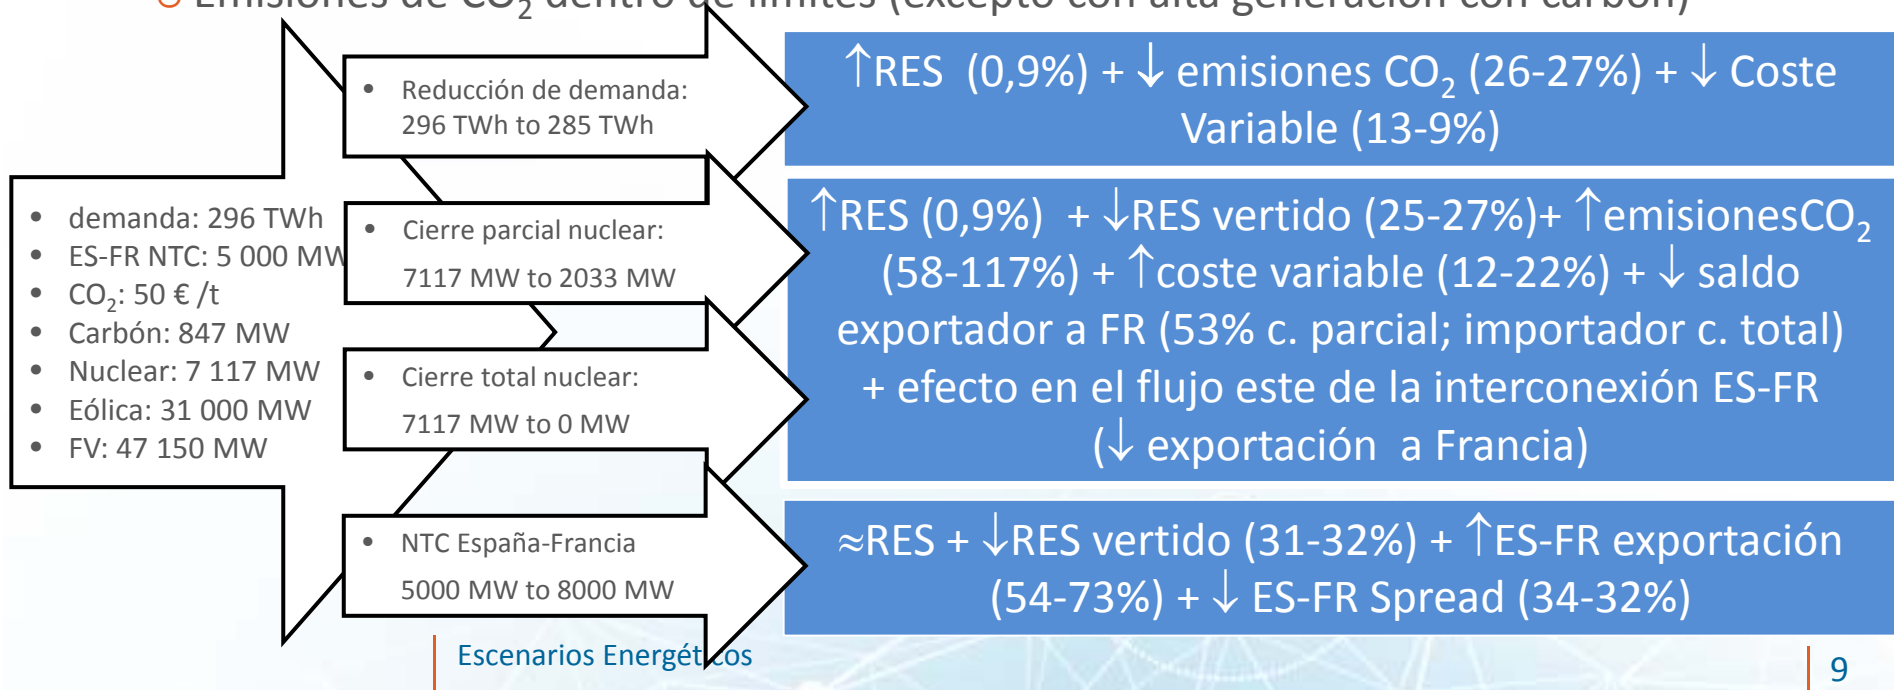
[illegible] Emisiones de $CO_2$ dentro de límites (excepto con alta generación con carbón)

- demanda: 296 TWh
- ES-FR NTC: 5 000 MW
- $CO_2$: 50 € /t
- Carbón: 847 MW
- Nuclear: 7 117 MW
- Eólica: 31 000 MW
- FV: 47 150 MW

- Reducción de demanda: 296 TWh to 285 TWh

↑RES (0,9%) + ↓ emisiones $CO_2$ (26-27%) + ↓ Coste Variable (13-9%)

- Cierre parcial nuclear: 7117 MW to 2033 MW

- Cierre total nuclear: 7117 MW to 0 MW

↑RES (0,9%) + ↓RES vertido (25-27%)+ ↑emisiones$CO_2$ (58-117%) + ↑coste variable (12-22%) + ↓ saldo exportador a FR (53% c. parcial; importador c. total) + efecto en el flujo este de la interconexión ES-FR (↓ exportación a Francia)

- NTC España-Francia 5000 MW to 8000 MW

≈RES + ↓RES vertido (31-32%) + ↑ES-FR exportación (54-73%) + ↓ ES-FR Spread (34-32%)

Escenarios Energéticos

9